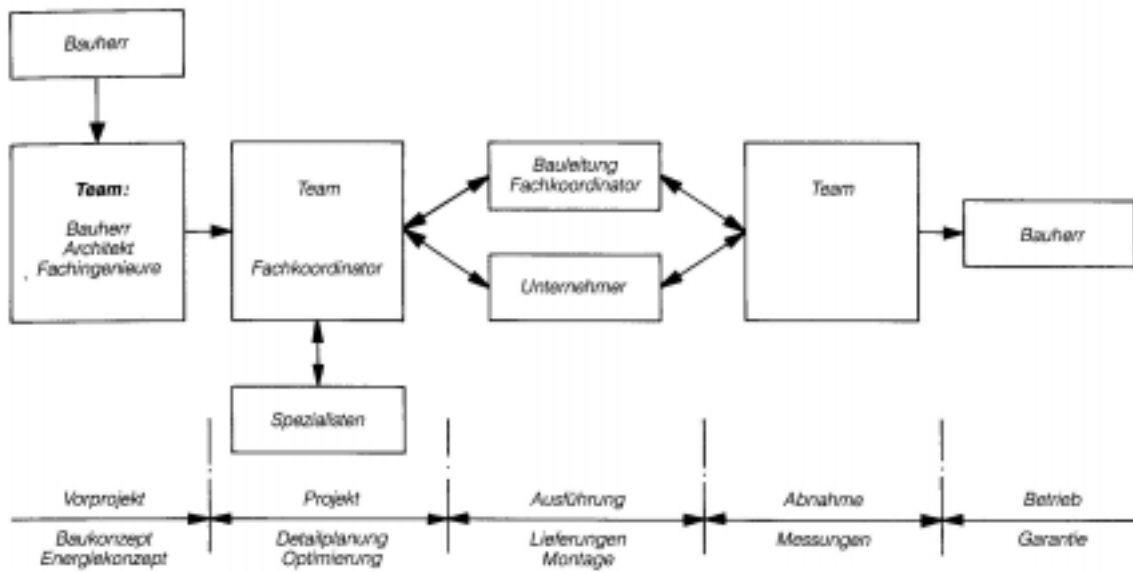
Bauherr

Team:

Bauherr
Architekt
Fachingenieure

Team

Fachkoordinator

Spezialisten

Bauleitung
Fachkoordinator

Unternehmer

Team

Bauherr

Vorprojekt

Baukonzept
Energiekonzept

Projekt

Detailplanung
Optimierung

Ausführung

Lieferungen
Montage

Abnahme

Messungen

Betrieb

Garantie